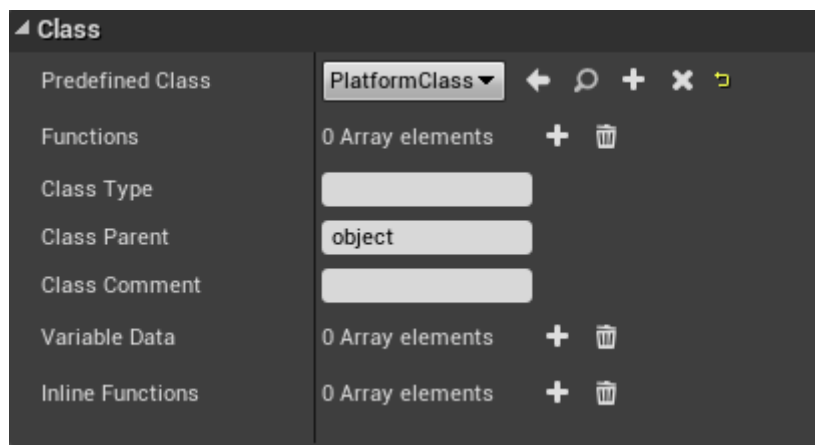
Class

| | |
|---|---|
| Predefined Class | PlatformClass |
| Functions | 0 Array elements |
| Class Type | |
| Class Parent | object |
| Class Comment | |
| Variable Data | 0 Array elements |
| Inline Functions | 0 Array elements |